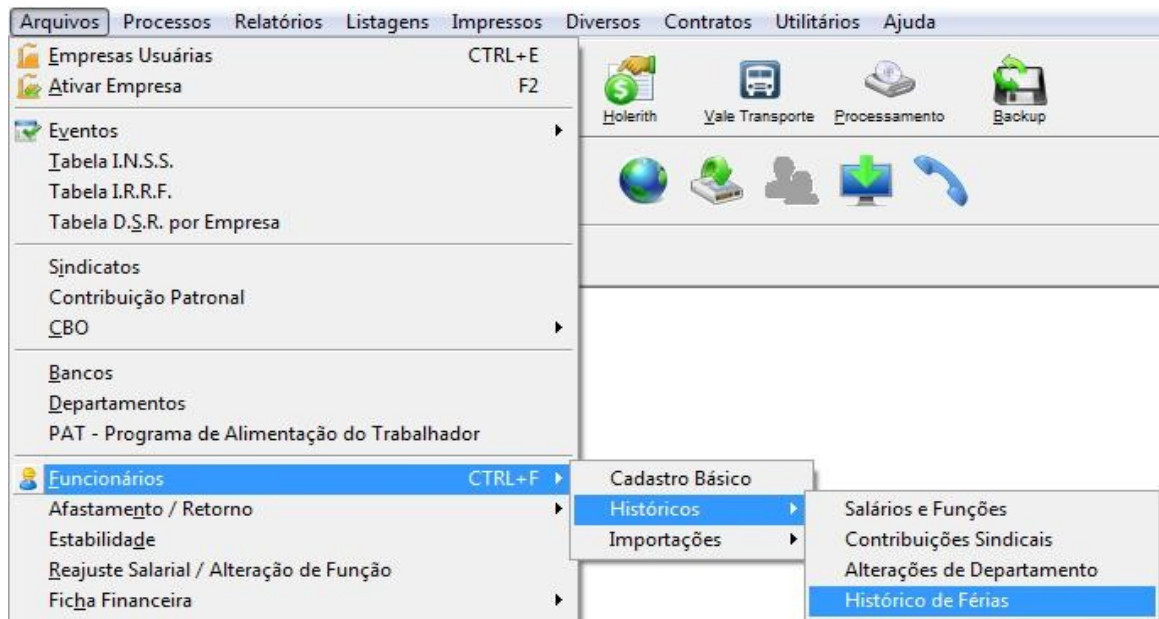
Arquivos Processos Relatórios Listagens Impressos Diversos Contratos Utilitários Ajuda

Empresas Usuárias CTRL+E
Ativar Empresa F2
Eventos
Tabela I.N.S.S.
Tabela I.R.R.F.
Tabela D.S.R. por Empresa
Sindicatos
Contribuição Patronal
CBO
Bancos
Departamentos
PAT - Programa de Alimentação do Trabalhador
Funcionários CTRL+F
Afastamento / Retorno
Estabilidade
Reajuste Salarial / Alteração de Função
Ficha Financeira

Holerith Vale Transporte Processamento Backup

Cadastro Básico
Históricos
Importações

Salários e Funções
Contribuições Sindicais
Alterações de Departamento
Histórico de Férias